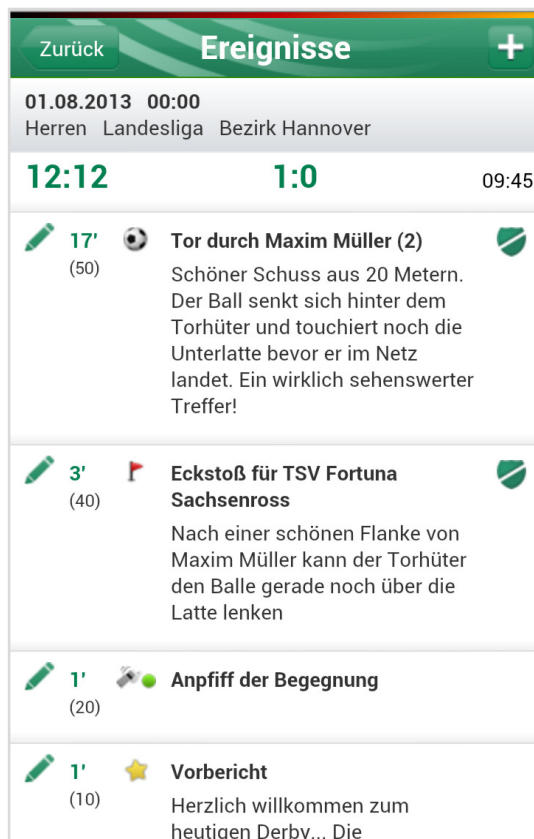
Zurück Ereignisse +

01.08.2013 00:00
Herren Landesliga Bezirk Hannover

12:12 1:0 09:45

17' (50) Tor durch Maxim Müller (2)
Schöner Schuss aus 20 Metern. Der Ball senkt sich hinter dem Torhüter und touchiert noch die Unterlatte bevor er im Netz landet. Ein wirklich sehenswerter Treffer!

3' (40) Eckstoß für TSV Fortuna Sachsenross
Nach einer schönen Flanke von Maxim Müller kann der Torhüter den Balle gerade noch über die Latte lenken

1' (20) Anpfiff der Begegnung

1' (10) Vorbericht
Herzlich willkommen zum heutigen Derby... Die